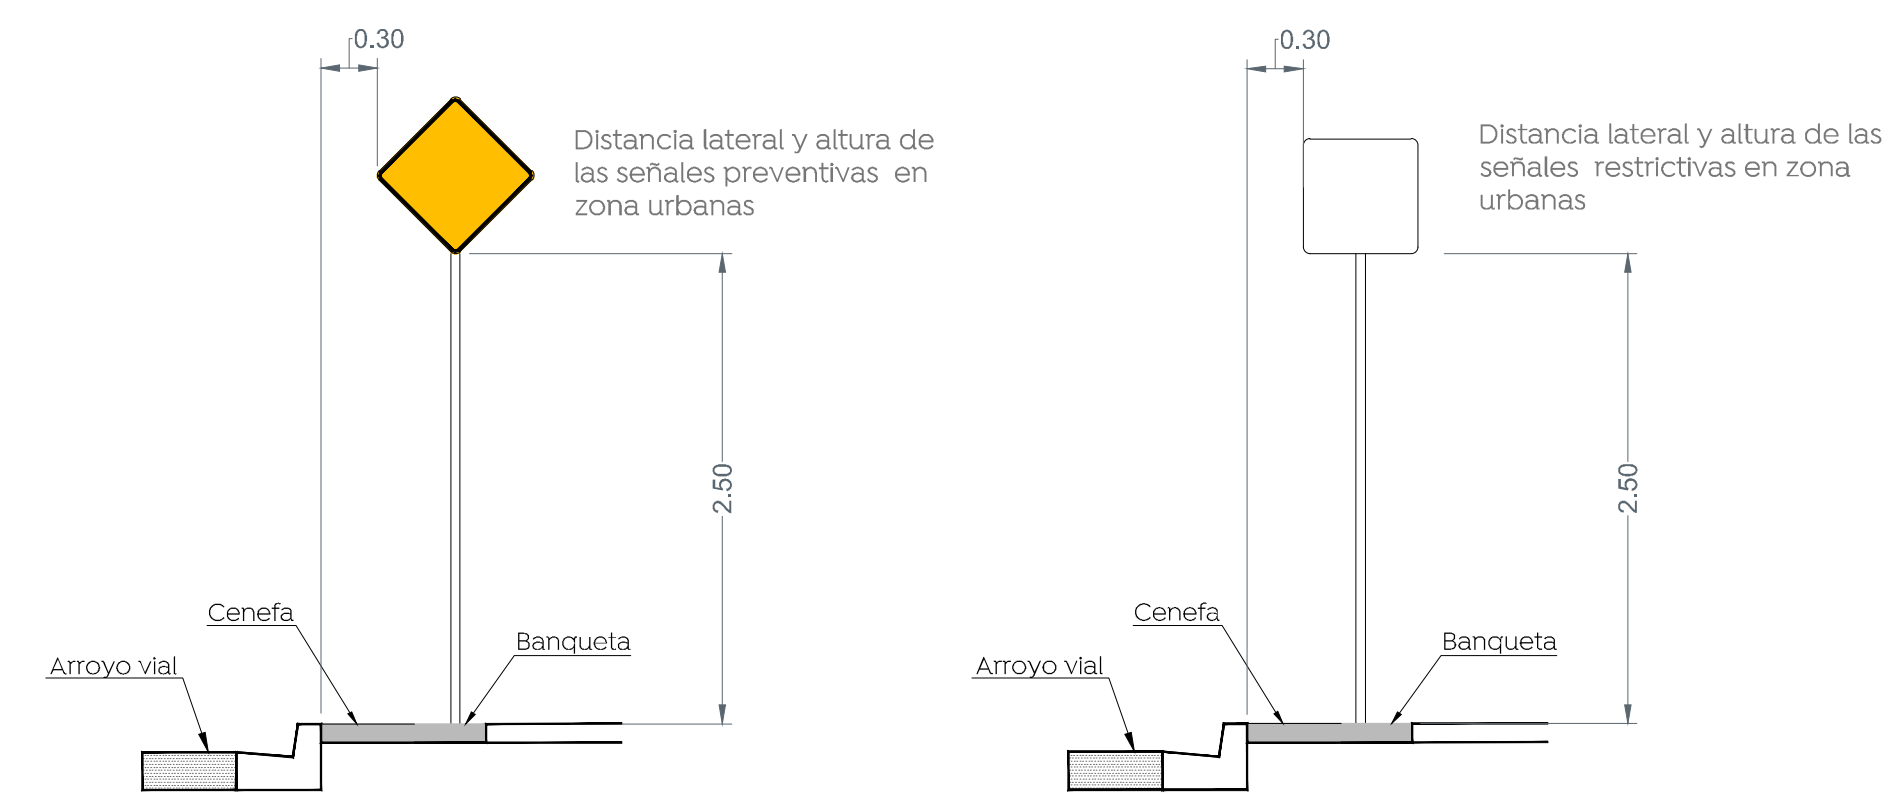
0.30

Distancia lateral y altura de las señales preventivas en zona urbanas

2.50

Cenefa

Banqueta

Arroyo vial

0.30

Distancia lateral y altura de las señales restrictivas en zona urbanas

2.50

Cenefa

Banqueta

Arroyo vial